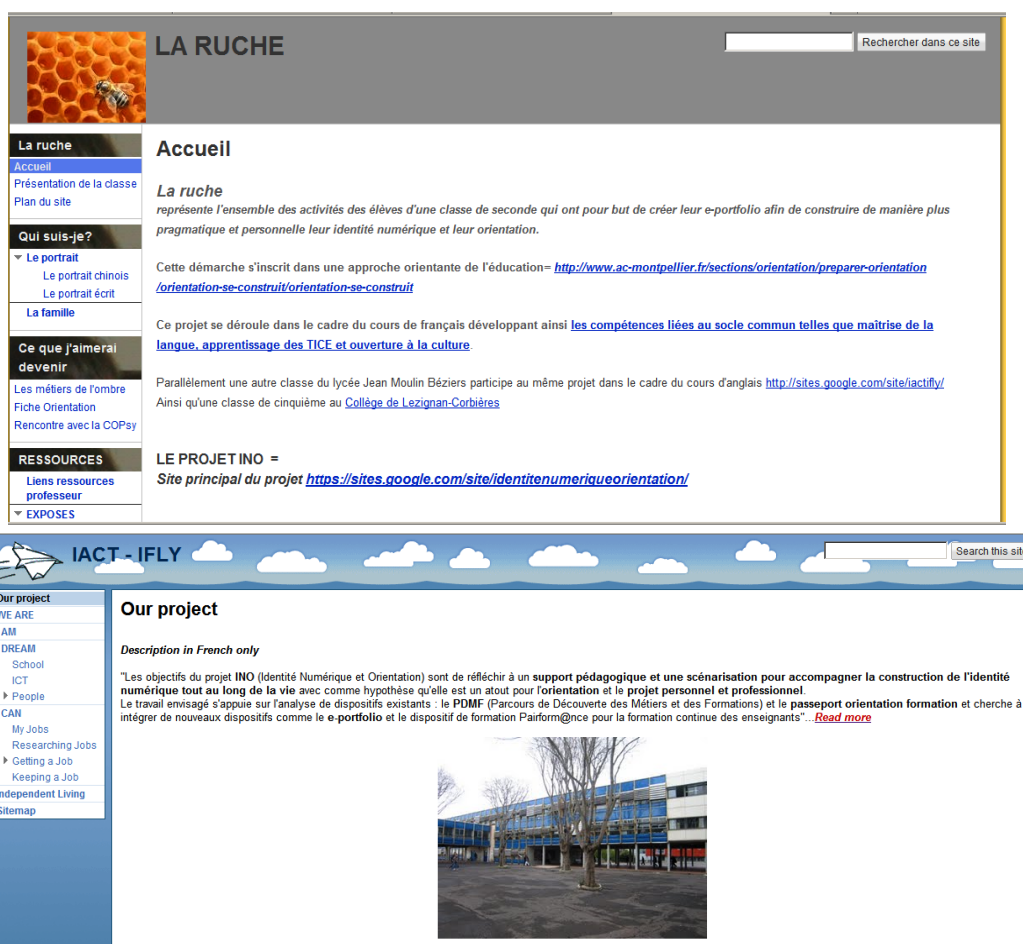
LA RUCHE

Rechercher dans ce site

La ruche
Accueil
Présentation de la classe
Plan du site

Qui suis-je?
Le portrait
Le portrait chinois
Le portrait écrit
La famille

Ce que j'aimerai devenir
Les métiers de l'ombre
Fiche Orientation
Rencontre avec la COPsy

RESSOURCES
Liens ressources professeur
EXPOSES

Accueil

La ruche
représente l'ensemble des activités des élèves d'une classe de seconde qui ont pour but de créer leur e-portfolio afin de construire de manière plus pragmatique et personnelle leur identité numérique et leur orientation.

Cette démarche s'inscrit dans une approche orientante de l'éducation= http://www.ac-montpellier.fr/sections/orientation/preparer-orientation/orientation-se-construit/orientation-se-construit

Ce projet se déroule dans le cadre du cours de français développant ainsi les compétences liées au socle commun telles que maîtrise de la langue, apprentissage des TICE et ouverture à la culture.

Parallèlement une autre classe du lycée Jean Moulin Béziers participe au même projet dans le cadre du cours d'anglais http://sites.google.com/site/iactifly/
Ainsi qu'une classe de cinquième au Collège de Lezignan-Corbières

LE PROJET INO =
Site principal du projet https://sites.google.com/site/identitenumeriqueorientation/

IACT - IFLY

Search this sit

Our project
WE ARE
AM
DREAM
School
ICT
People
CAN
My Jobs
Researching Jobs
Getting a Job
Keeping a Job
ndependent Living
Sitemap

Our project

Description in French only

"Les objectifs du projet INO (Identité Numérique et Orientation) sont de réfléchir à un support pédagogique et une scénarisation pour accompagner la construction de l'identité numérique tout au long de la vie avec comme hypothèse qu'elle est un atout pour l'orientation et le projet personnel et professionnel.
Le travail envisagé s'appuie sur l'analyse de dispositifs existants : le PDMF (Parcours de Découverte des Métiers et des Formations) et le passeport orientation formation et cherche à intégrer de nouveaux dispositifs comme le e-portfolio et le dispositif de formation Pairform@nce pour la formation continue des enseignants"...Read more